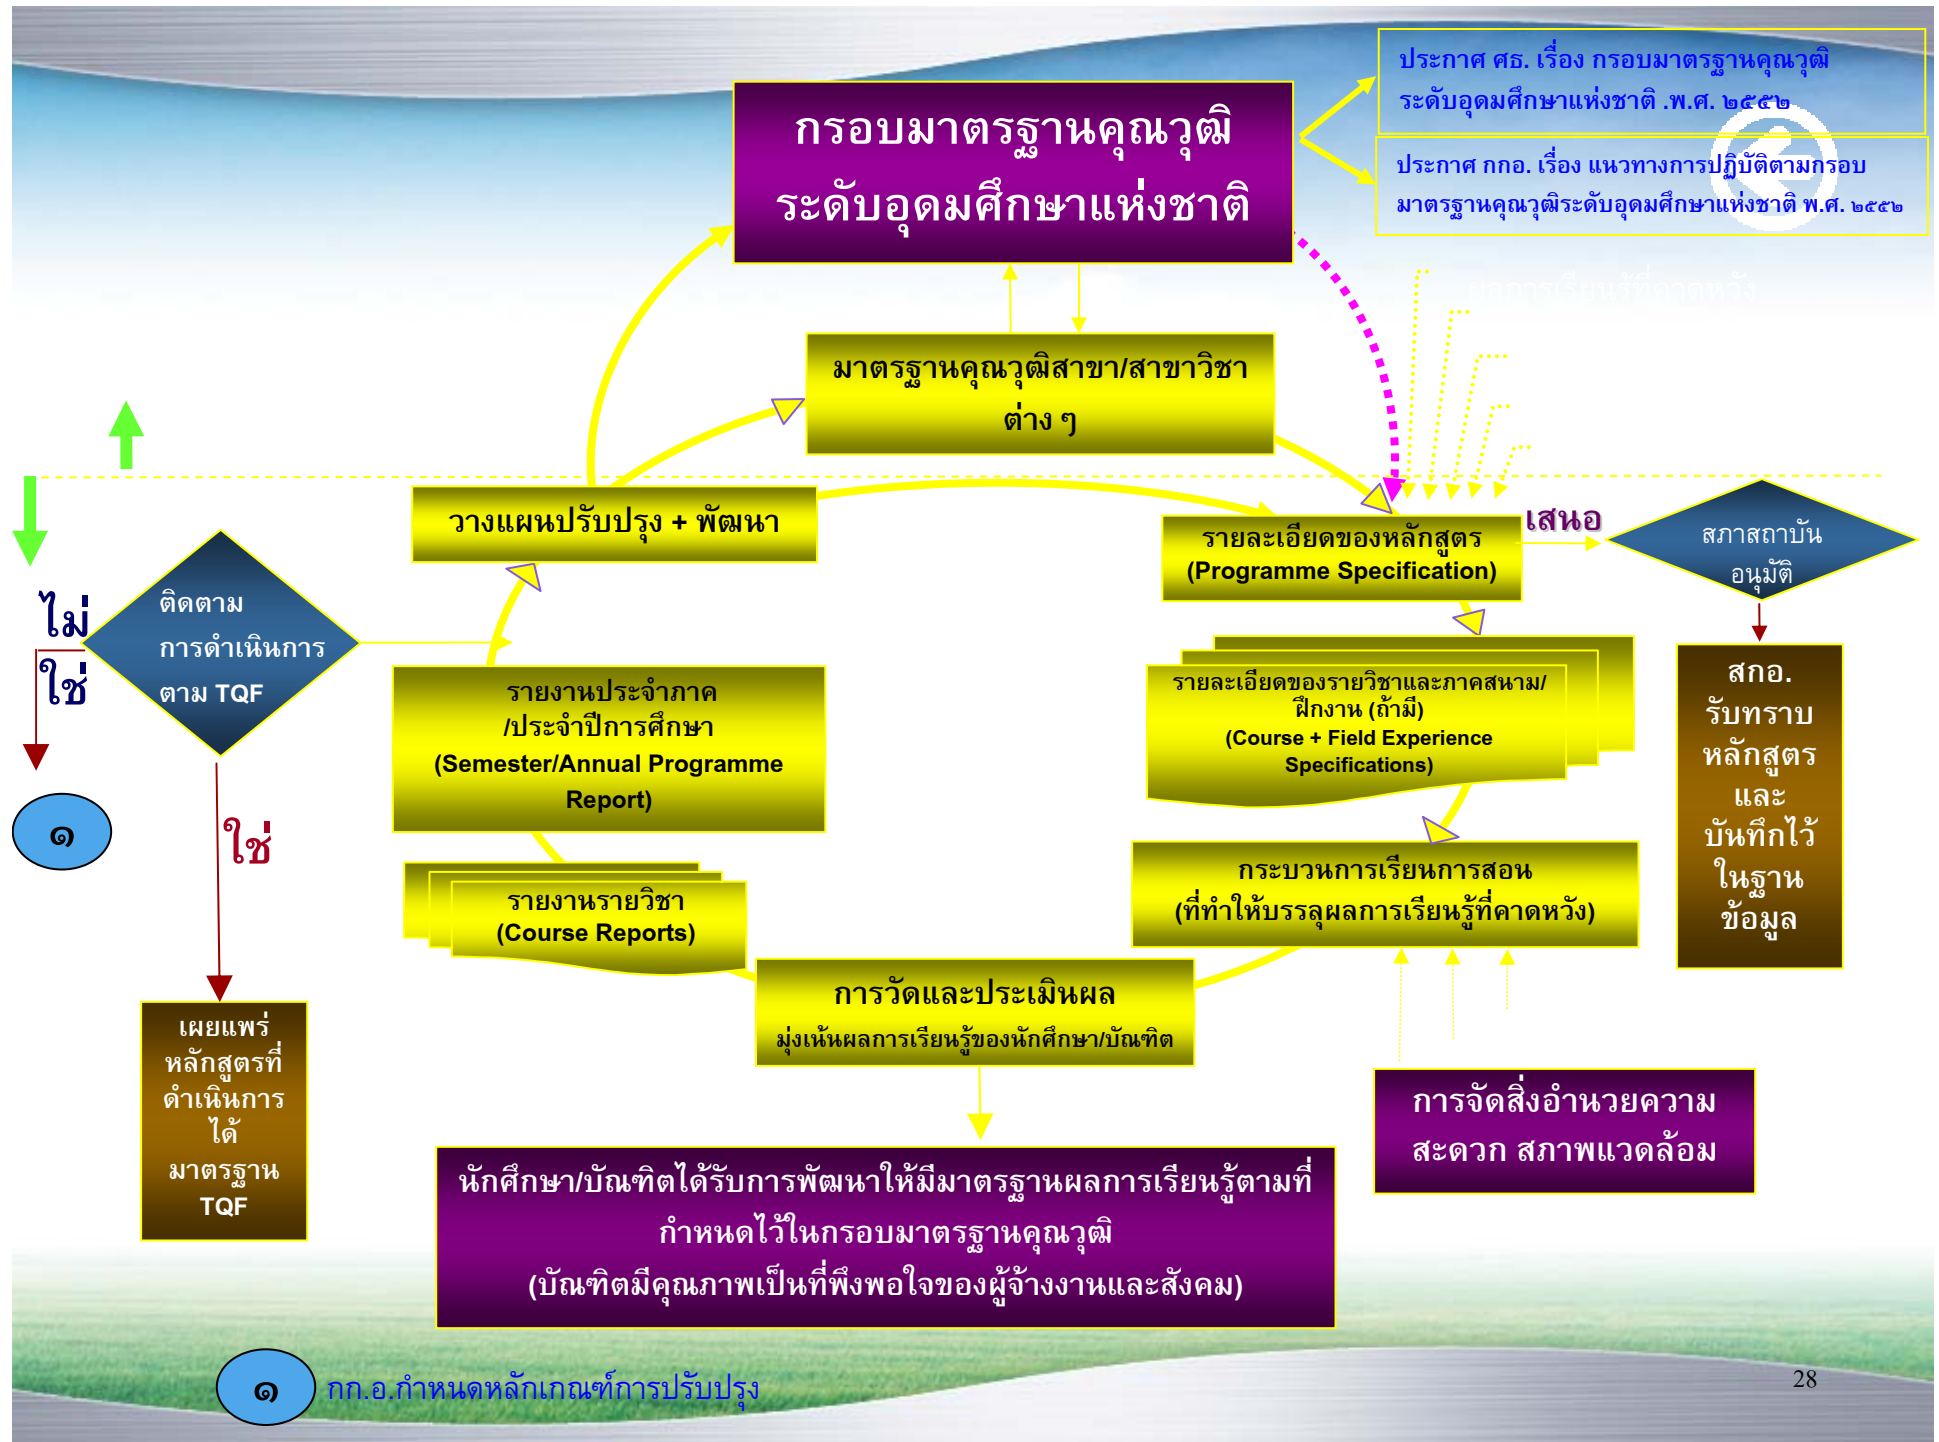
กรอบมาตรฐานคุณวุฒิ ระดับอุดมศึกษาแห่งชาติ

ประกาศ ศธ. เรื่อง กรอบมาตรฐานคุณวุฒิ ระดับอุดมศึกษาแห่งชาติ .พ.ศ. ๒๕๕๒

ประกาศ กกอ. เรื่อง แนวทางการปฏิบัติตามกรอบ มาตรฐานคุณวุฒิระดับอุดมศึกษาแห่งชาติ พ.ศ. ๒๕๕๒

มาตรฐานคุณวุฒิสาขา/สาขาวิชา ต่าง ๆ

วางแผนปรับปรุง + พัฒนา

รายละเอียดของหลักสูตร (Programme Specification)

เสนอ

สภาสถาบัน อนุมัติ

ไม่

ใช่

ติดตาม การดำเนินการ ตาม TQF

รายงานประจำภาค /ประจำปีการศึกษา (Semester/Annual Programme Report)

รายละเอียดของรายวิชาและภาคสนาม/ฝึกงาน (ถ้ามี) (Course + Field Experience Specifications)

สกอ. รับทราบ หลักสูตร และ บันทึกไว้ ในฐาน ข้อมูล

๑

ใช่

รายงานรายวิชา (Course Reports)

กระบวนการเรียนการสอน (ที่ทำให้บรรลุผลการเรียนรู้ที่คาดหวัง)

การวัดและประเมินผล มุ่งเน้นผลการเรียนรู้ของนักศึกษา/บัณฑิต

เผยแพร่ หลักสูตรที่ ดำเนินการ ได้ มาตรฐาน TQF

การจัดสิ่งอำนวยความสะดวก สภาพแวดล้อม

นักศึกษา/บัณฑิตได้รับการพัฒนาให้มีมาตรฐานผลการเรียนรู้ตามที่กำหนดไว้ในกรอบมาตรฐานคุณวุฒิ (บัณฑิตมีคุณภาพเป็นที่พึงพอใจของผู้จ้างงานและสังคม)

๑ กก.อ.กำหนดหลักเกณฑ์การปรับปรุง

28